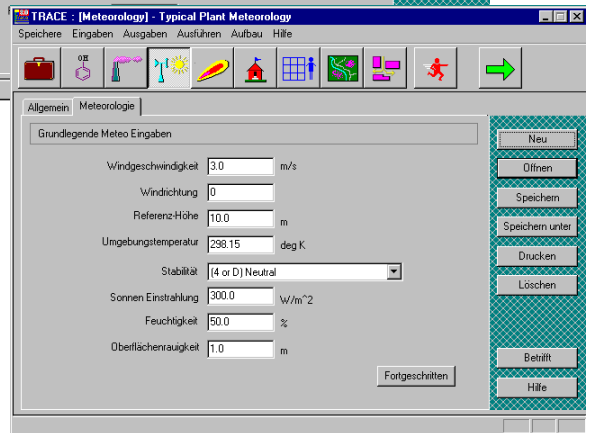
TRACE : [Meteorology] - Typical Plant Meteorology

Speichere Eingaben Ausgaben Ausführen Aufbau Hilfe

Allgemein Meteorologie

Grundlegende Meteo Eingaben

Windgeschwindigkeit 3.0 m/s

Windrichtung 0

Referenz-Höhe 10.0 m

Umgebungstemperatur 298.15 deg K

Stabilität (4 or D) Neutral

Sonnen Einstrahlung 300.0 W/m^2

Feuchtigkeit 50.0 %

Oberflächenrauigkeit 1.0 m

Fortgeschritten

Neu

Öffnen

Speichern

Speichern unter

Drucken

Löschen

Betrifft

Hilfe